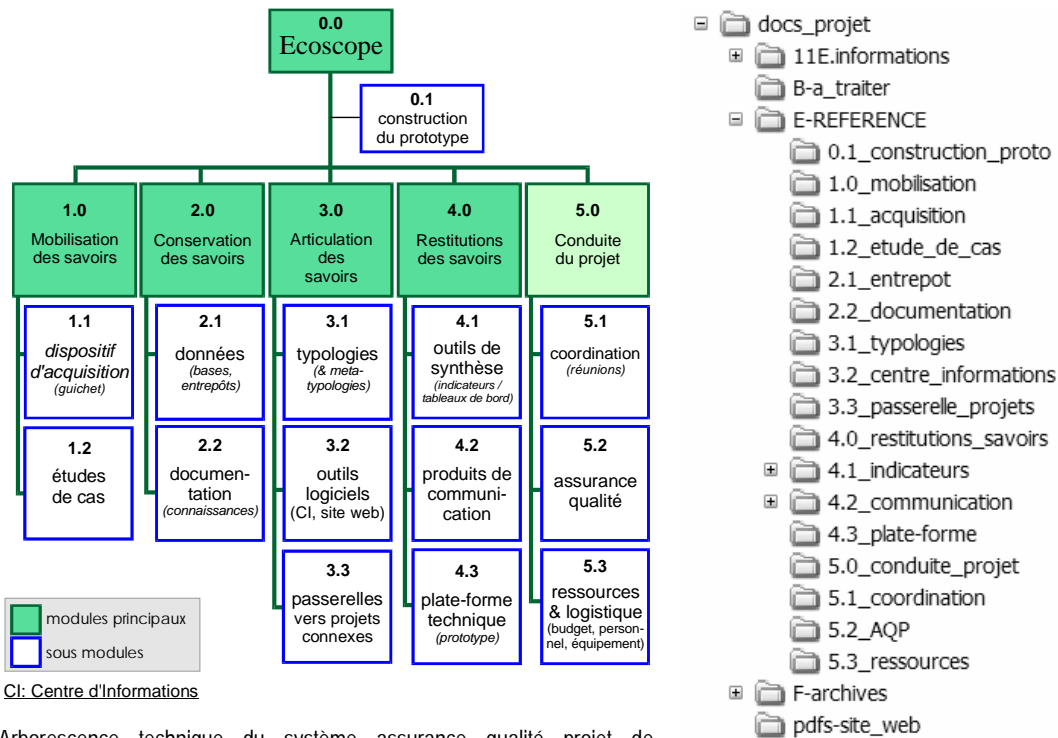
0.0
Ecoscope

0.1
construction du prototype

1.0
Mobilisation des savoirs

2.0
Conservation des savoirs

3.0
Articulation des savoirs

4.0
Restitutions des savoirs

5.0
Conduite du projet

1.1
dispositif d'acquisition
(guichet)

1.2
études de cas

2.1
données
(bases, entrepôts)

2.2
documentation
(connaissances)

3.1
typologies
(& meta-typologies)

3.2
outils logiciels
(CI, site web)

3.3
passerelles vers projets connexes

4.1
outils de synthèse
(indicateurs / tableaux de bord)

4.2
produits de communication

4.3
plate-forme technique
(prototype)

5.1
coordination
(réunions)

5.2
assurance qualité

5.3
ressources & logistique
(budget, personnel, équipement)

modules principaux
sous modules

CI: Centre d'Informations

Arborescence technique du système assurance qualité projet de

docs_projet
11E.informations
B-a_traiter
E-REFERENCE
0.1_construction_proto
1.0_mobilisation
1.1_acquisition
1.2_etude_de_cas
2.1_entrepot
2.2_documentation
3.1_typologies
3.2_centre_informations
3.3_passerelle_projets
4.0_restitutions_savoirs
4.1_indicateurs
4.2_communication
4.3_plate-forme
5.0_conduite_projet
5.1_coordination
5.2_AQP
5.3_ressources
F-archives
pdfs-site_web